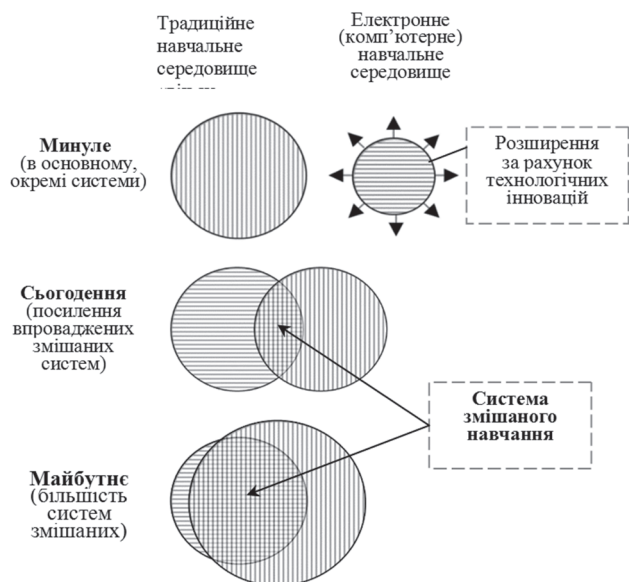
Традиційне навчальне середовище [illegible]

Електронне (комп'ютерне) навчальне середовище

**Минуле** (в основному, окремі системи)

Розширення за рахунок технологічних інновацій

**Сьогодення** (посилення впроваджених змішаних систем)

**Система змішаного навчання**

**Майбутнє** (більшість систем змішаних)